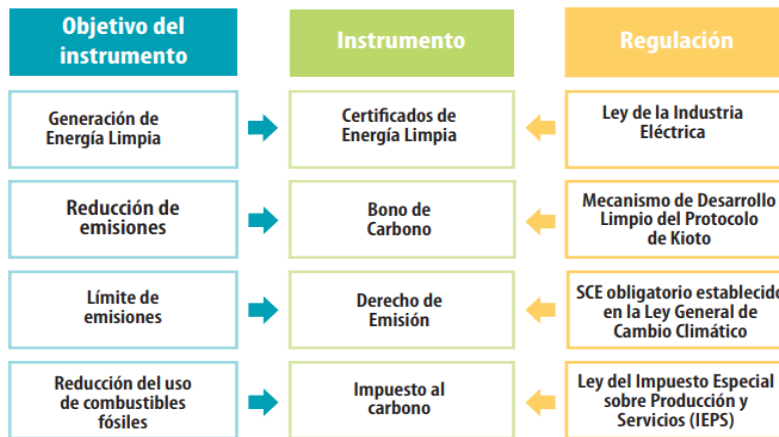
| Objetivo del instrumento | Instrumento | Regulación |
|---|---|---|
| Generación de Energía Limpia | Certificados de Energía Limpia | Ley de la Industria Eléctrica |
| Reducción de emisiones | Bono de Carbono | Mecanismo de Desarrollo Limpio del Protocolo de Kioto |
| Límite de emisiones | Derecho de Emisión | SCE obligatorio establecido en la Ley General de Cambio Climático |
| Reducción del uso de combustibles fósiles | Impuesto al carbono | Ley del Impuesto Especial sobre Producción y Servicios (IEPS) |